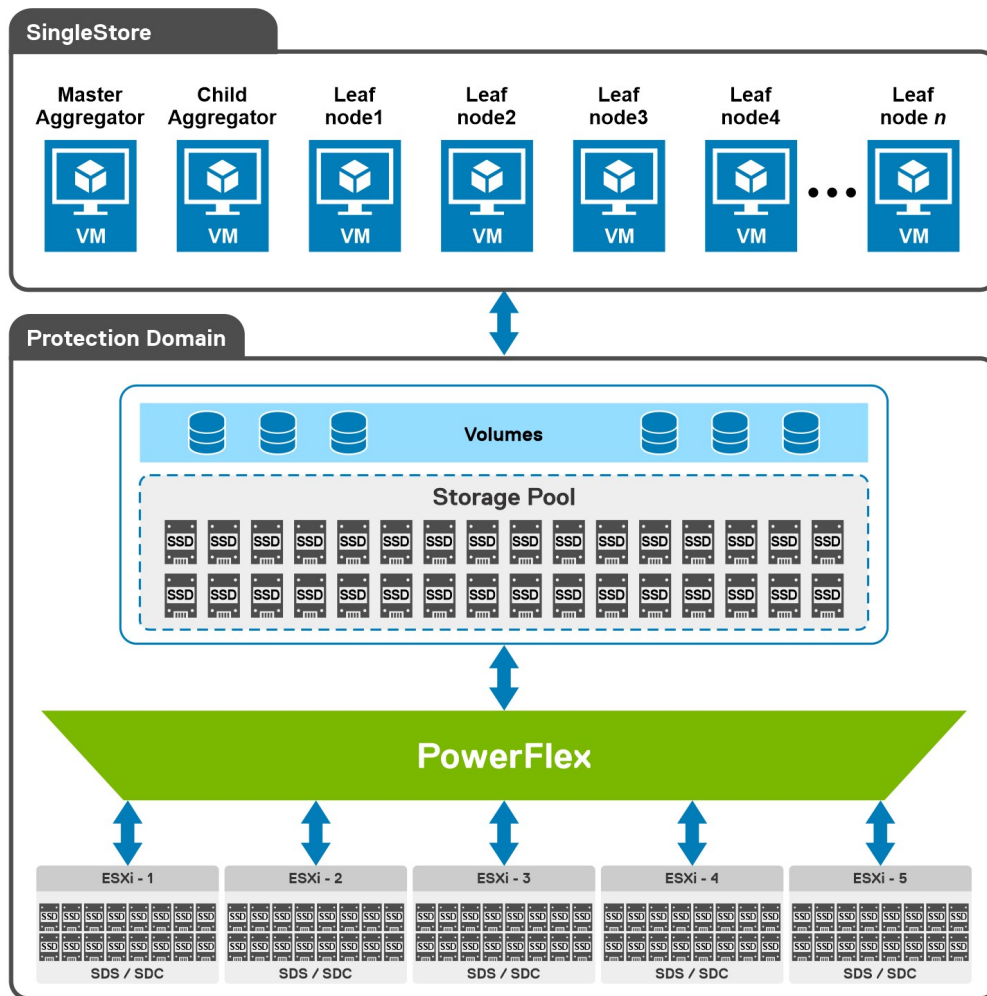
SingleStore

Master Aggregator
VM

Child Aggregator
VM

Leaf node1
VM

Leaf node2
VM

Leaf node3
VM

Leaf node4
VM

...

Leaf node *n*
VM

Protection Domain

Volumes

Storage Pool

SSD SSD SSD SSD SSD SSD SSD SSD SSD SSD SSD SSD SSD SSD SSD SSD
SSD SSD SSD SSD SSD SSD SSD SSD SSD SSD SSD SSD SSD SSD SSD SSD

PowerFlex

ESXi - 1
SSD SSD SSD SSD SSD SSD SSD SSD
SSD SSD SSD SSD SSD SSD SSD SSD
SDS / SDC

ESXi - 2
SSD SSD SSD SSD SSD SSD SSD SSD
SSD SSD SSD SSD SSD SSD SSD SSD
SDS / SDC

ESXi - 3
SSD SSD SSD SSD SSD SSD SSD SSD
SSD SSD SSD SSD SSD SSD SSD SSD
SDS / SDC

ESXi - 4
SSD SSD SSD SSD SSD SSD SSD SSD
SSD SSD SSD SSD SSD SSD SSD SSD
SDS / SDC

ESXi - 5
SSD SSD SSD SSD SSD SSD SSD SSD
SSD SSD SSD SSD SSD SSD SSD SSD
SDS / SDC